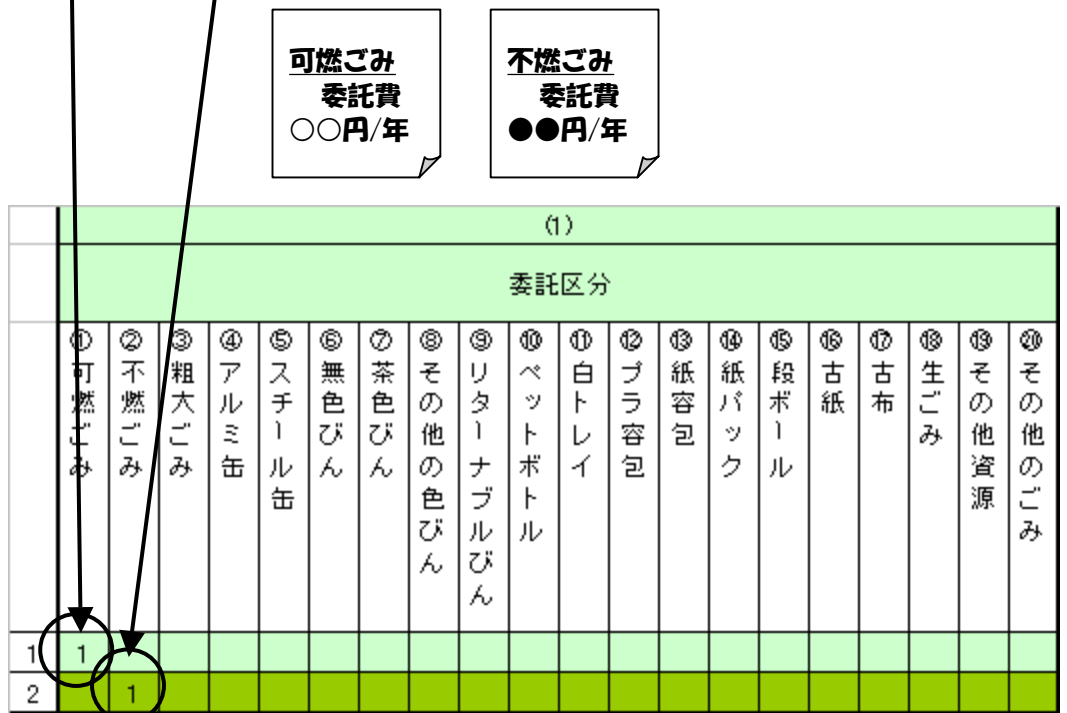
可燃ごみ
委託費
○○円/年

不燃ごみ
委託費
●●円/年

| | (1) | | | | | | | | | | | | | | | | | | | |
|---|---|---|---|---|---|---|---|---|---|---|---|---|---|---|---|---|---|---|---|---|
| | 委託区分 | | | | | | | | | | | | | | | | | | | |
| | ①可燃ごみ | ②不燃ごみ | ③粗大ごみ | ④アルミ缶 | ⑤スチール缶 | ⑥無色びん | ⑦茶色びん | ⑧その他の色びん | ⑨リターナブルびん | ⑩ペットボトル | ⑪白トレイ | ⑫プラ容包 | ⑬紙容包 | ⑭紙パック | ⑮段ボール | ⑯古紙 | ⑰古布 | ⑱生ごみ | ⑲その他資源 | ⑳その他のごみ |
| 1 | 1 | | | | | | | | | | | | | | | | | | | |
| 2 | | 1 | | | | | | | | | | | | | | | | | | |